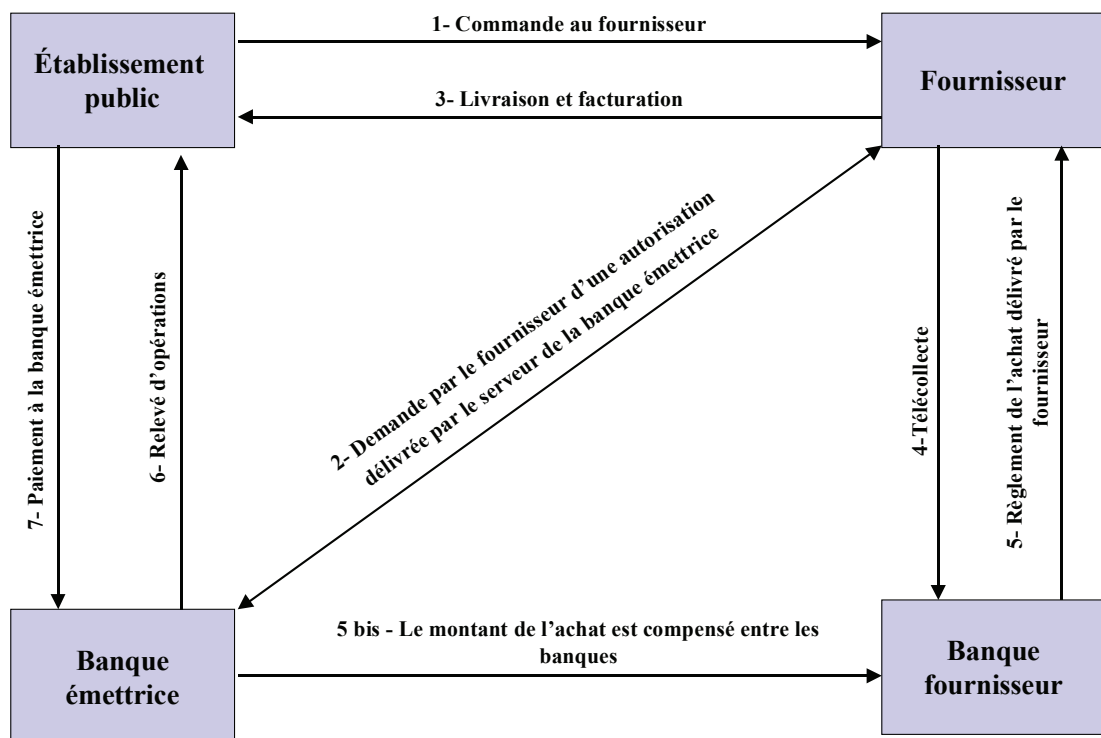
Établissement public

1- Commande au fournisseur

Fournisseur

3- Livraison et facturation

7- Paiement à la banque émettrice

6- Relevé d'opérations

2- Demande par le fournisseur d'une autorisation délivrée par le serveur de la banque émettrice

4-Télécollecte

5- Règlement de l'achat délivré par le fournisseur

Banque émettrice

5 bis - Le montant de l'achat est compensé entre les banques

Banque fournisseur